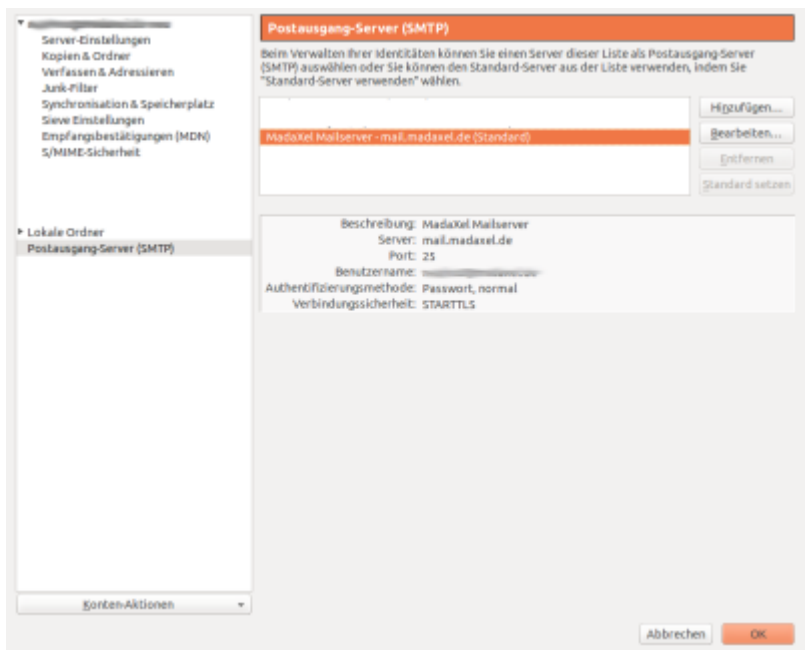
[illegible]
Server-Einstellungen
Kopien & Ordner
Verfassen & Adressieren
Junk-Filter
Synchronisation & Speicherplatz
Sieve Einstellungen
Empfangsbestätigungen (MDN)
S/MIME-Sicherheit

Lokale Ordner
Postausgang-Server (SMTP)

Konten-Aktionen

Postausgang-Server (SMTP)

Beim Verwalten Ihrer Identitäten können Sie einen Server dieser Liste als Postausgang-Server (SMTP) auswählen oder Sie können den Standard-Server aus der Liste verwenden, indem Sie "Standard-Server verwenden" wählen.

MadaXel Mailserver - mail.madaxel.de (Standard)

Hinzufügen...
Bearbeiten...
Entfernen
Standard setzen

Beschreibung: MadaXel Mailserver
Server: mail.madaxel.de
Port: 25
Benutzername: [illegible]
Authentifizierungsmethode: Passwort, normal
Verbindungssicherheit: STARTTLS

Abbrechen
OK